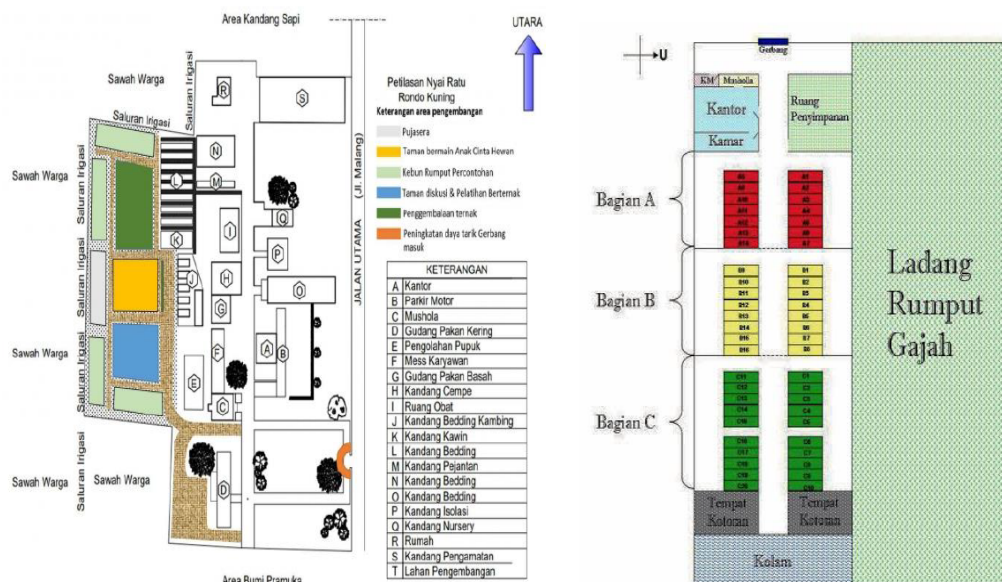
Area Kandang Sapi

UTARA

Sawah Warga

Saluran Irigasi

Saluran Irigasi

Sawah Warga

Saluran Irigasi

Saluran Irigasi

Sawah Warga

Saluran Irigasi

Sawah Warga

Sawah Warga

Petilasan Nyai Ratu Rondo Kuning

Keterangan area pengembangan

Pujasera

Taman bermain Anak Cinta Hewan

Kebun Rumput Percontohan

Taman diskusi & Pelatihan Berternak

Penggembalaan ternak

Peningkatan daya tarik Gerbang masuk

JALAN UTAMA (Jl. Malang)

R
S
N
M
L
K
I
Q
P
J
H
G
O
F
A
B
E
C
D

| KETERANGAN | |
|---|---|
| A | Kantor |
| B | Parkir Motor |
| C | Mushola |
| D | Gudang Pakan Kering |
| E | Pengolahan Pupuk |
| F | Mess Karyawan |
| G | Gudang Pakan Basah |
| H | Kandang Cempe |
| I | Ruang Obat |
| J | Kandang Bedding Kambing |
| K | Kandang Kawin |
| L | Kandang Bedding |
| M | Kandang Pejantan |
| N | Kandang Bedding |
| O | Kandang Bedding |
| P | Kandang Isolasi |
| Q | Kandang Nursery |
| R | Rumah |
| S | Kandang Pengamatan |
| T | Lahan Pengembangan |

Area Bumi Pramuka

U

Gerbang

KM Mushola

Kantor

Kamar

Ruang Penyimpanan

Bagian A

A8 A1
A9 A2
A10 A3
A11 A4
A12 A5
A13 A6
A14 A7

Bagian B

B9 B1
B10 B2
B11 B3
B12 B4
B13 B5
B14 B6
B15 B7
B16 B8

Bagian C

C11 C1
C12 C2
C13 C3
C14 C4
C15 C5
C16 C6
C17 C7
C18 C8
C19 C9
C20 C10

Tempat Kotoran

Tempat Kotoran

Kolam

Ladang Rumput Gajah